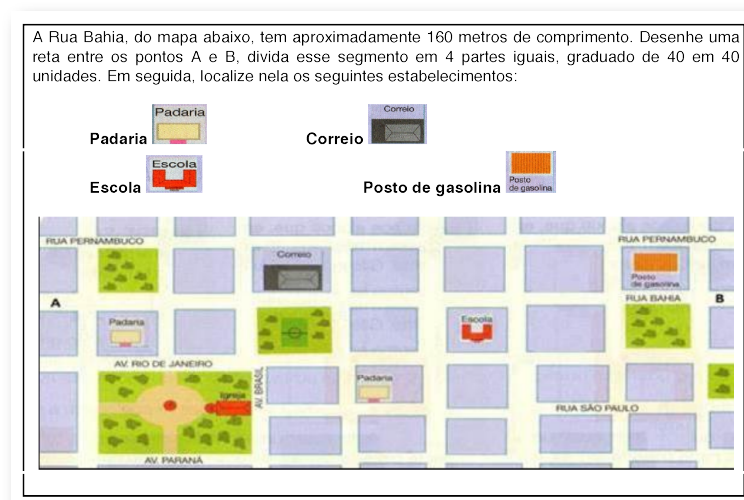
A Rua Bahia, do mapa abaixo, tem aproximadamente 160 metros de comprimento. Desenhe uma reta entre os pontos A e B, divida esse segmento em 4 partes iguais, graduado de 40 em 40 unidades. Em seguida, localize nela os seguintes estabelecimentos:

Padaria Padaria

Correio Correio

Escola Escola

Posto de gasolina Posto de gasolina

RUA PERNAMBUCO

RUA PERNAMBUCO

Correio

Posto de gasolina

A

RUA BAHIA

B

Padaria

Escola

AV. RIO DE JANEIRO

AV. BRASIL

Padaria

Igreja

RUA SÃO PAULO

AV. PARANÁ